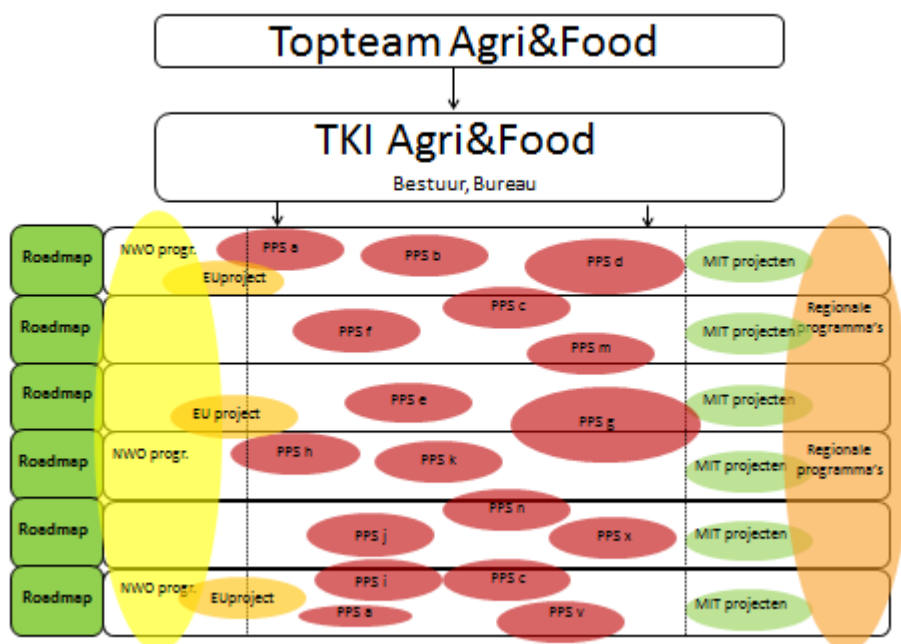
Topteam Agri&Food

TKI Agri&Food

Bestuur, Bureau

Roadmap
NWO progr.
PPS a
EUproject
PPS b
PPS d
MIT projecten

Roadmap
PPS c
PPS f
PPS m
MIT projecten
Regionale programma's

Roadmap
EU project
PPS e
PPS g
MIT projecten

Roadmap
NWO progr.
PPS h
PPS k
MIT projecten
Regionale programma's

Roadmap
PPS n
PPS j
PPS x
MIT projecten

Roadmap
NWO progr.
EUproject
PPS i
PPS c
PPS a
PPS v
MIT projecten